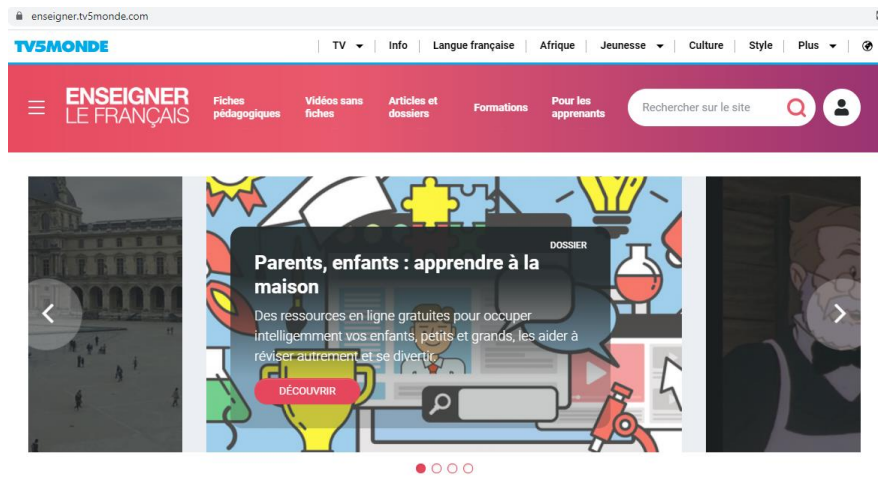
enseigner.tv5monde.com

TV5MONDE

TV Info Langue française Afrique Jeunesse Culture Style Plus

ENSEIGNER LE FRANÇAIS

Fiches pédagogiques

Vidéos sans fiches

Articles et dossiers

Formations

Pour les apprenants

Rechercher sur le site

DOSSIER

Parents, enfants : apprendre à la maison

Des ressources en ligne gratuites pour occuper intelligemment vos enfants, petits et grands, les aider à réviser autrement et se divertir.

DÉCOUVRIR